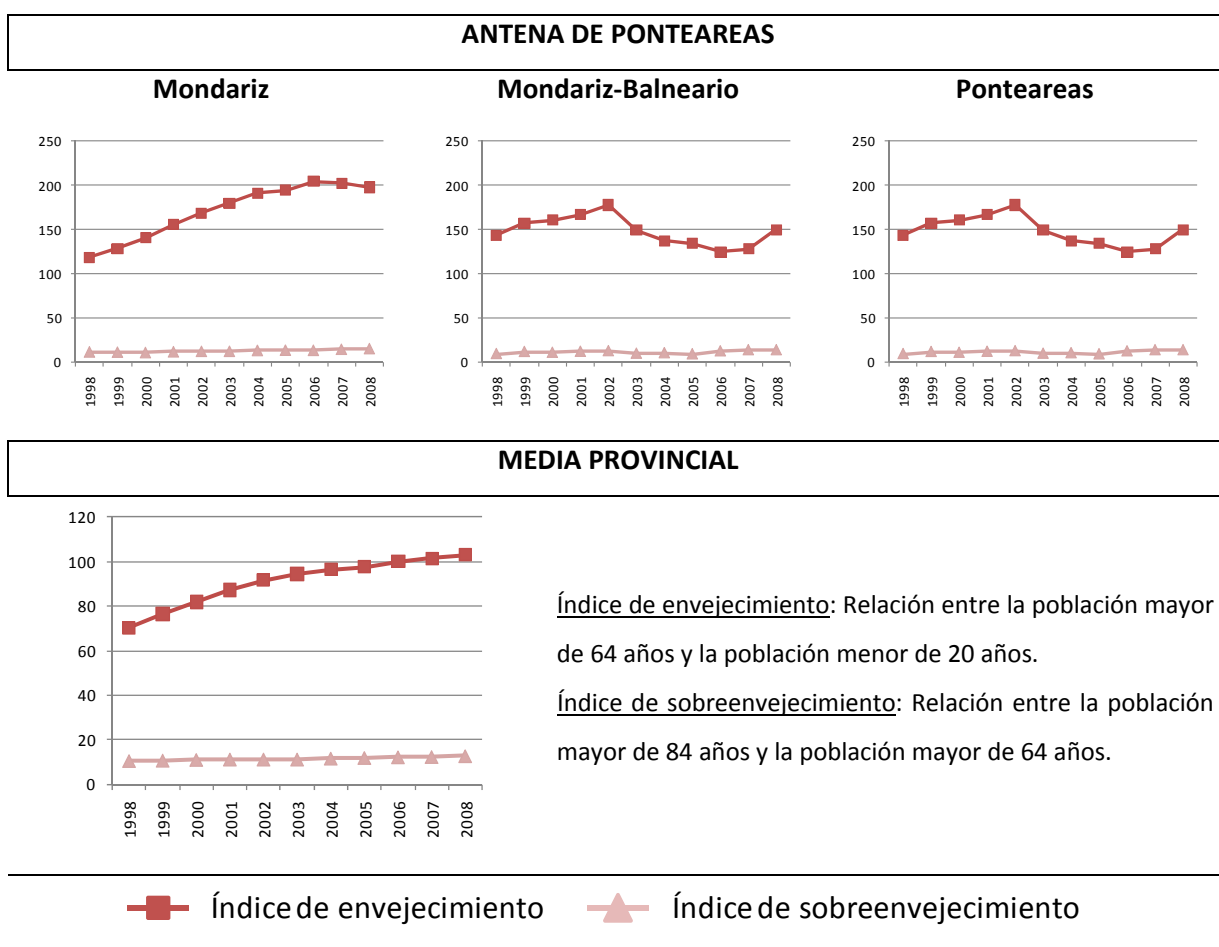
ANTENA DE PONTEAREAS

Mondariz

250
200
150
100
50
0
1998 1999 2000 2001 2002 2003 2004 2005 2006 2007 2008

Mondariz-Balneario

250
200
150
100
50
0
1998 1999 2000 2001 2002 2003 2004 2005 2006 2007 2008

Ponteareas

250
200
150
100
50
0
1998 1999 2000 2001 2002 2003 2004 2005 2006 2007 2008

MEDIA PROVINCIAL

120
100
80
60
40
20
0
1998 1999 2000 2001 2002 2003 2004 2005 2006 2007 2008

Índice de envejecimiento: Relación entre la población mayor de 64 años y la población menor de 20 años.

Índice de sobreenvejecimiento: Relación entre la población mayor de 84 años y la población mayor de 64 años.

Índice de envejecimiento Índice de sobreenvejecimiento